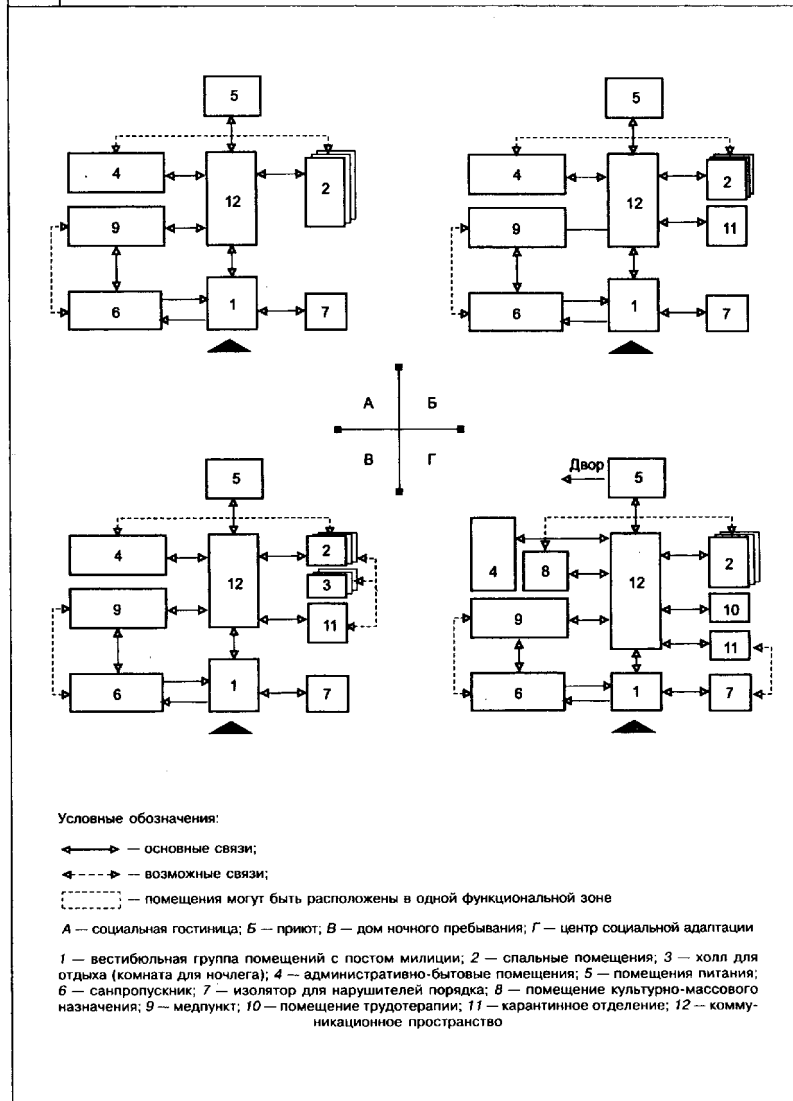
5

4

12

2

9

6

1

7

5

4

12

2

9

11

6

1

7

А

Б

В

Г

5

4

12

2

3

9

11

6

1

7

Двор

5

4

8

12

2

10

9

11

6

1

7

Условные обозначения:

— основные связи;

— возможные связи;

— помещения могут быть расположены в одной функциональной зоне

А — социальная гостиница; Б — приют; В — дом ночного пребывания; Г — центр социальной адаптации

1 — вестибюльная группа помещений с постом милиции; 2 — спальные помещения; 3 — холл для отдыха (комната для ночлега); 4 — административно-бытовые помещения; 5 — помещения питания; 6 — санпропускник; 7 — изолятор для нарушителей порядка; 8 — помещение культурно-массового назначения; 9 — медпункт; 10 — помещение трудотерапии; 11 — карантинное отделение; 12 — коммуникационное пространство